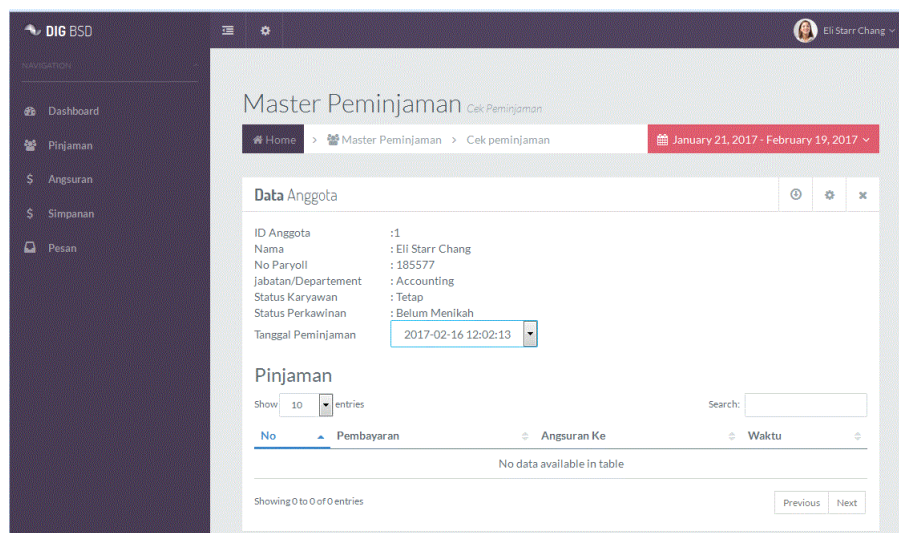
DIG BSD

Eli Starr Chang

NAVIGATION

Dashboard
Pinjaman
Angsuran
Simpanan
Pesan

Master Peminjaman Cek Peminjaman

Home > Master Peminjaman > Cek peminjaman

January 21, 2017 - February 19, 2017

Data Anggota

ID Anggota :1
Nama : Eli Starr Chang
No Paryoll : 185577
jabatan/Departement : Accounting
Status Karyawan : Tetap
Status Perkawinan : Belum Menikah
Tanggal Peminjaman 2017-02-16 12:02:13

Pinjaman

Show 10 entries

Search:

| No | Pembayaran | Angsuran Ke | Waktu |
|---|---|---|---|
| No data available in table | | | |

Showing 0 to 0 of 0 entries

Previous Next